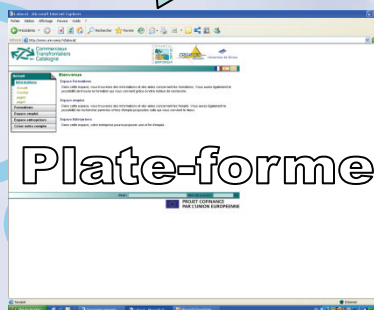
Plate-forme

Commerces Transfrontaliers Catalogne

Bienvenue

Espace Formations

Espace emploi

Espace Entreprises

Formations

Espace emploi

Espace entreprises

Créer votre compte

PROJET COFINANCÉ PAR L'UNION EUROPÉENNE

Terminé

Internet